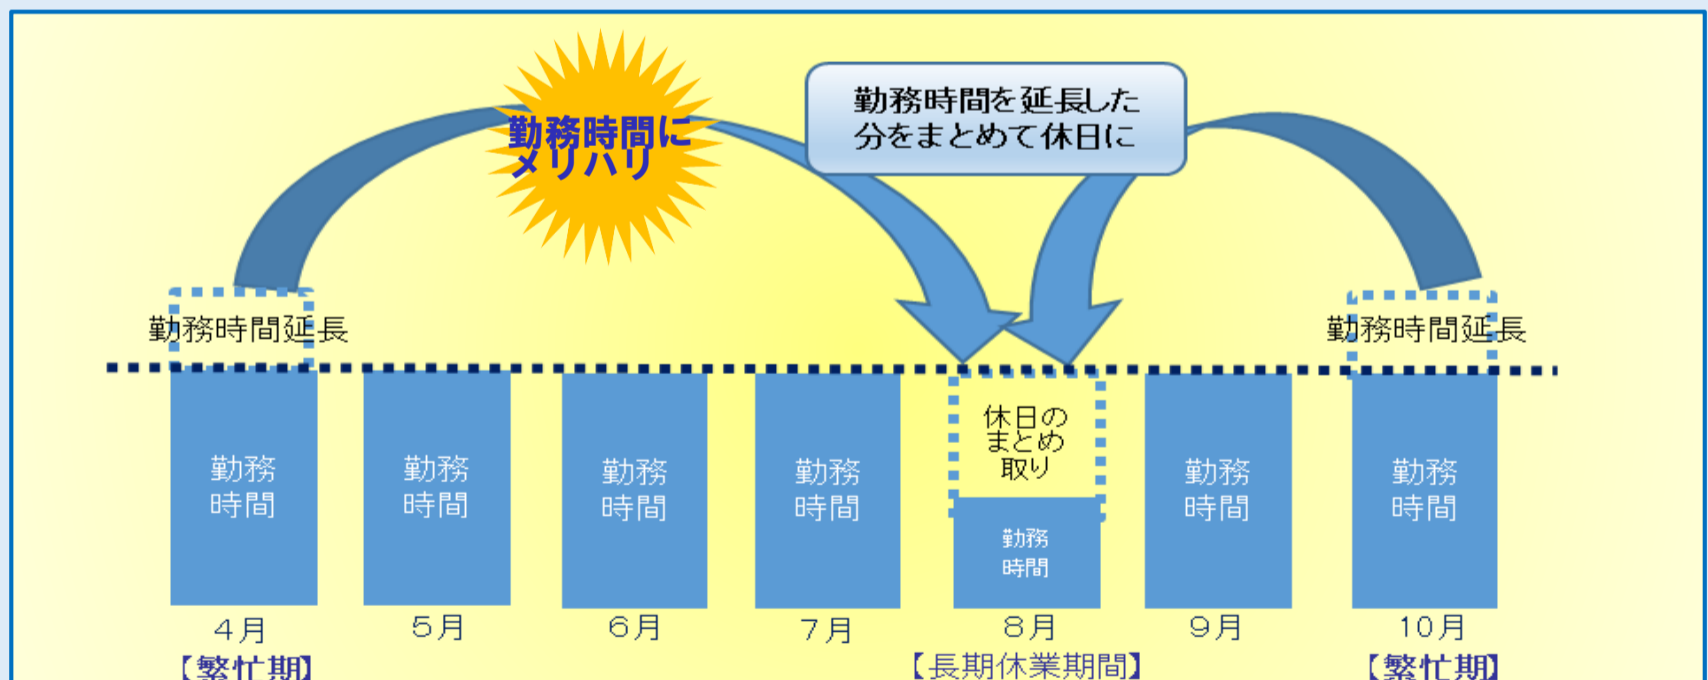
勤務時間にメリハリ

勤務時間を延長した分をまとめて休日に

勤務時間延長

勤務時間延長

勤務時間

勤務時間

勤務時間

勤務時間

休日のまとめ取り

勤務時間

勤務時間

勤務時間

4月
【繁忙期】

5月

6月

7月

8月
【長期休業期間】

9月

10月
【繁忙期】